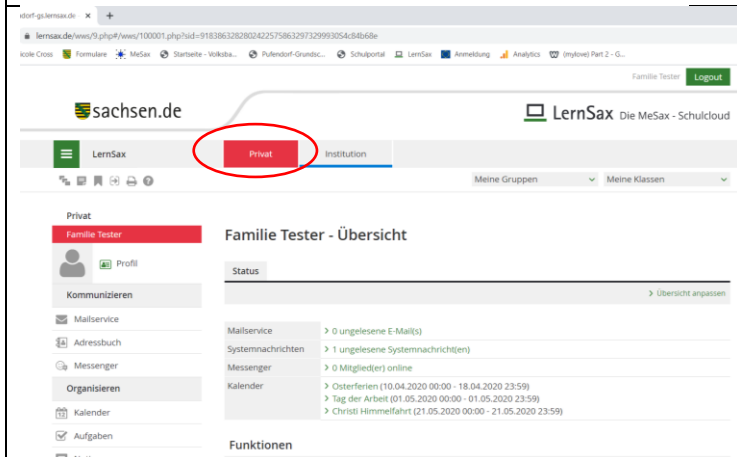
idorf-gs.lernsax.de ×
lernsax.de/wws/9.php#/wws/100001.php?sid=91838632828024225758632973299930S4c84b68e
icole Cross Formulare MeSax Startseite - Volksba... Pufendorf-Grundsc... Schulportal LernSax Anmeldung Analytics (mylove) Part 2 - G...

Familie Tester Logout

sachsen.de

LernSax Die MeSax - Schulcloud

LernSax

Privat

Institution

Meine Gruppen

Meine Klassen

Privat
Familie Tester
Profil
Kommunizieren
Mailservice
Adressbuch
Messenger
Organisieren
Kalender
Aufgaben

Familie Tester - Übersicht

Status

> Übersicht anpassen

| Mailservice | > 0 ungelesene E-Mail(s) |
|---|---|
| Systemnachrichten | > 1 ungelesene Systemnachricht(en) |
| Messenger | > 0 Mitglied(er) online |
| Kalender | > Osterferien (10.04.2020 00:00 - 18.04.2020 23:59)<br>> Tag der Arbeit (01.05.2020 00:00 - 01.05.2020 23:59)<br>> Christi Himmelfahrt (21.05.2020 00:00 - 21.05.2020 23:59) |

Funktionen